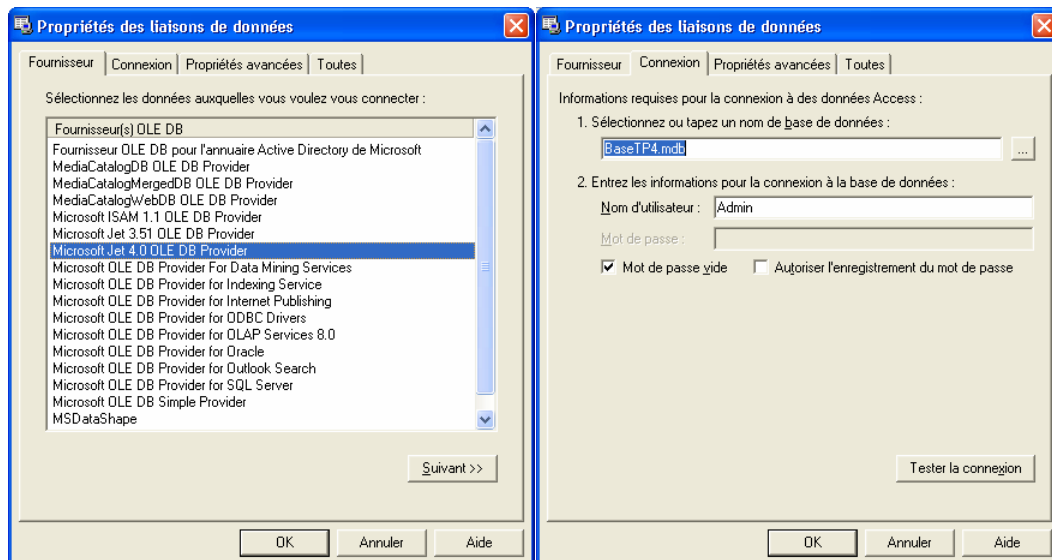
Propriétés des liaisons de données

Fournisseur | Connexion | Propriétés avancées | Toutes

Sélectionnez les données auxquelles vous voulez vous connecter :

Fournisseur(s) OLE DB
Fournisseur OLE DB pour l'annuaire Active Directory de Microsoft
MediaCatalogDB OLE DB Provider
MediaCatalogMergedDB OLE DB Provider
MediaCatalogWebDB OLE DB Provider
Microsoft ISAM 1.1 OLE DB Provider
Microsoft Jet 3.51 OLE DB Provider
Microsoft Jet 4.0 OLE DB Provider
Microsoft OLE DB Provider For Data Mining Services
Microsoft OLE DB Provider for Indexing Service
Microsoft OLE DB Provider for Internet Publishing
Microsoft OLE DB Provider for ODBC Drivers
Microsoft OLE DB Provider for OLAP Services 8.0
Microsoft OLE DB Provider for Oracle
Microsoft OLE DB Provider for Outlook Search
Microsoft OLE DB Provider for SQL Server
Microsoft OLE DB Simple Provider
MSDataShape

Suivant >>

OK | Annuler | Aide

Propriétés des liaisons de données

Fournisseur | Connexion | Propriétés avancées | Toutes

Informations requises pour la connexion à des données Access :

1. Sélectionnez ou tapez un nom de base de données :

BaseTP4.mdb ...

2. Entrez les informations pour la connexion à la base de données :

Nom d'utilisateur : Admin

Mot de passe :

Mot de passe vide   Autoriser l'enregistrement du mot de passe

Tester la connexion

OK | Annuler | Aide